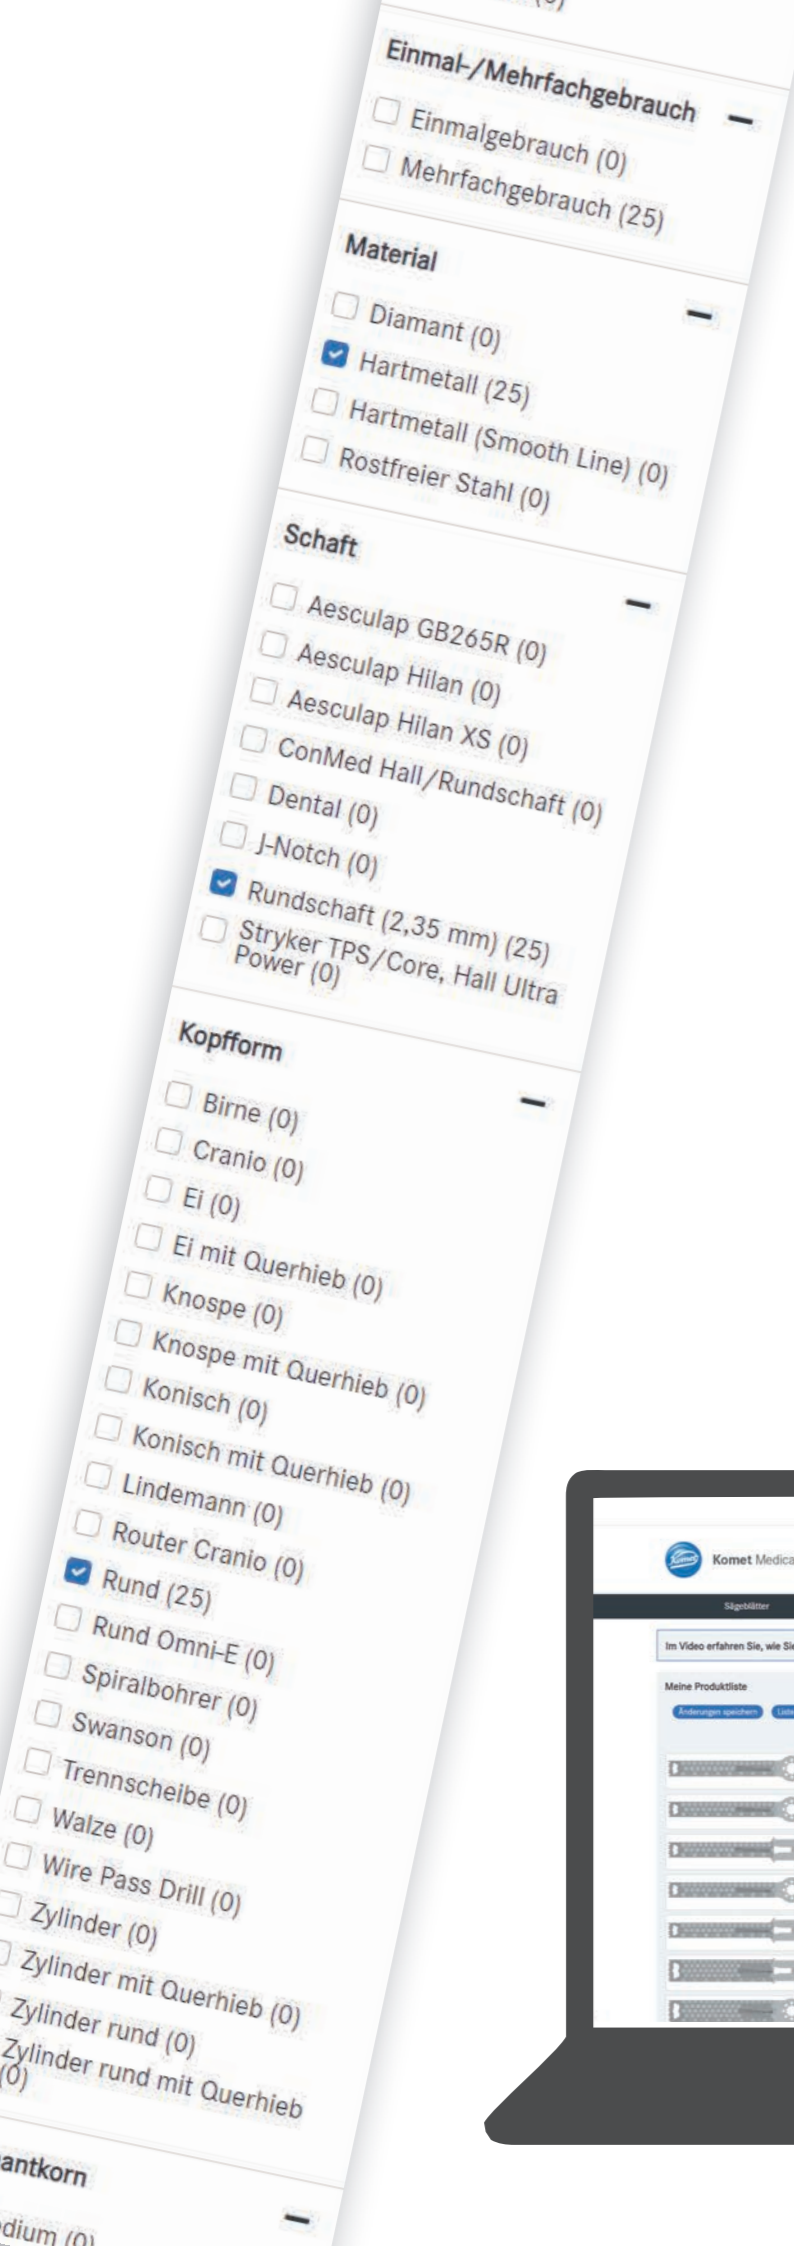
Einmal-/Mehrfachgebrauch —
Einmalgebrauch (0)
Mehrfachgebrauch (25)

Material —
Diamant (0)
Hartmetall (25)
Hartmetall (Smooth Line) (0)
Rostfreier Stahl (0)

Schaft —
Aesculap GB265R (0)
Aesculap Hilan (0)
Aesculap Hilan XS (0)
ConMed Hall/Rundschaft (0)
Dental (0)
J-Notch (0)
Rundschaft (2,35 mm) (25)
Stryker TPS/Core, Hall Ultra Power (0)

Kopfform —
Birne (0)
Cranio (0)
Ei (0)
Ei mit Querhieb (0)
Knospe (0)
Knospe mit Querhieb (0)
Konisch (0)
Konisch mit Querhieb (0)
Lindemann (0)
Router Cranio (0)
Rund (25)
Rund Omni-E (0)
Spiralbohrer (0)
Swanson (0)
Trennscheibe (0)
Walze (0)
Wire Pass Drill (0)
Zylinder (0)
Zylinder mit Querhieb (0)
Zylinder rund (0)
Zylinder rund mit Querhieb (0)

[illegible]antkorn —
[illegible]dium (0)

Komet Medica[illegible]
Sägeblätter
Im Video erfahren Sie, wie Si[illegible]
Meine Produktliste
Änderungen speichern
Liste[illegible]